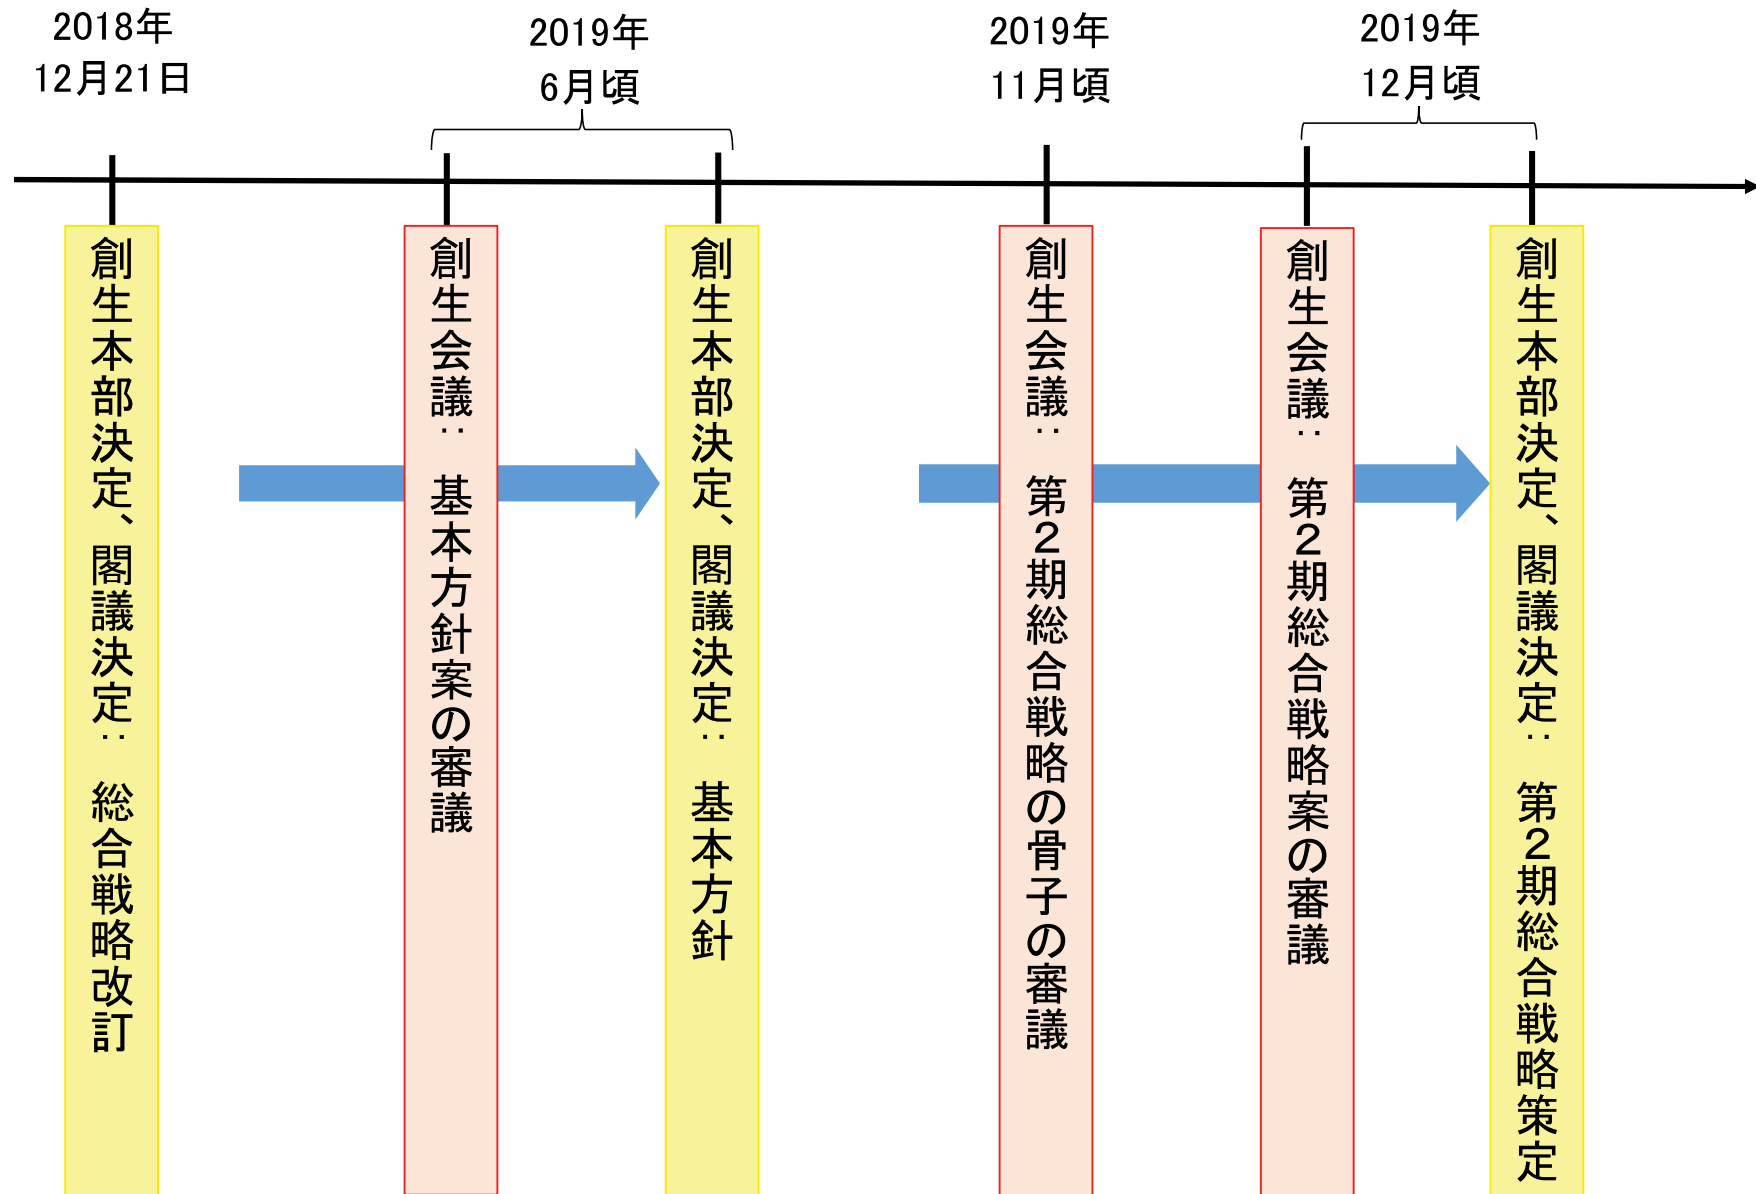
2018年
12月21日

2019年
6月頃

2019年
11月頃

2019年
12月頃

創生本部決定、閣議決定：総合戦略改訂

創生会議：基本方針案の審議

創生本部決定、閣議決定：基本方針

創生会議：第2期総合戦略の骨子の審議

創生会議：第2期総合戦略案の審議

創生本部決定、閣議決定：第2期総合戦略策定